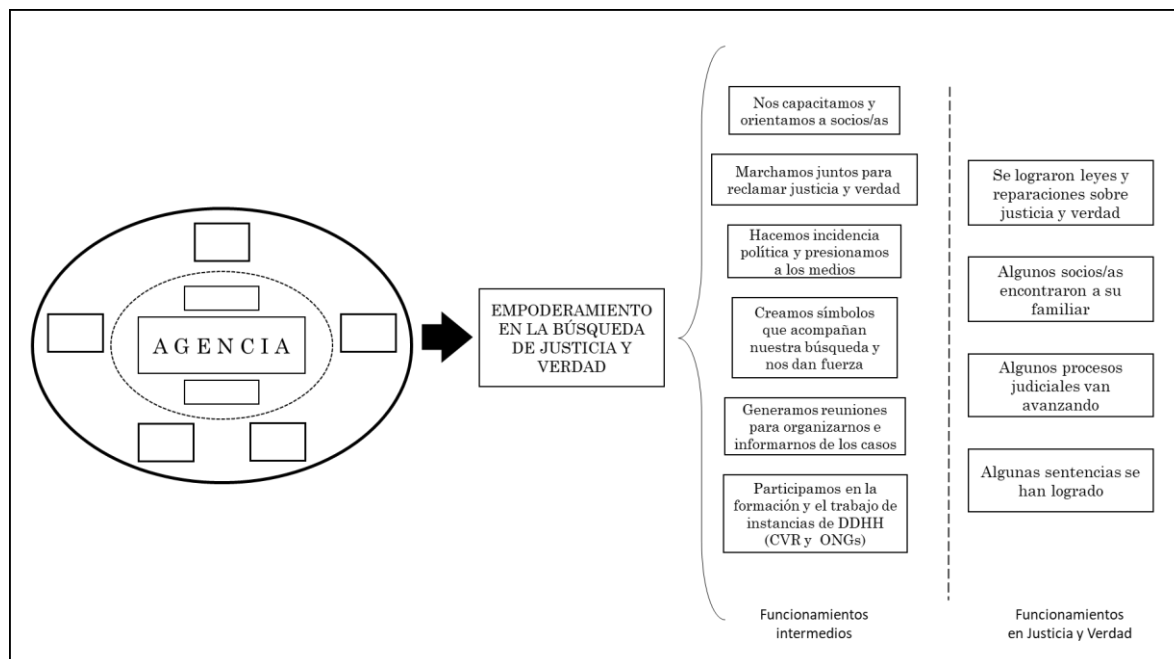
A G E N C I A

EMPODERAMIENTO EN LA BÚSQUEDA DE JUSTICIA Y VERDAD

Nos capacitamos y orientamos a socios/as

Marchamos juntos para reclamar justicia y verdad

Hacemos incidencia política y presionamos a los medios

Creamos símbolos que acompañan nuestra búsqueda y nos dan fuerza

Generamos reuniones para organizarnos e informarnos de los casos

Participamos en la formación y el trabajo de instancias de DDHH (CVR y ONGs)

Funcionamientos intermedios

Se lograron leyes y reparaciones sobre justicia y verdad

Algunos socios/as encontraron a su familiar

Algunos procesos judiciales van avanzando

Algunas sentencias se han logrado

Funcionamientos en Justicia y Verdad